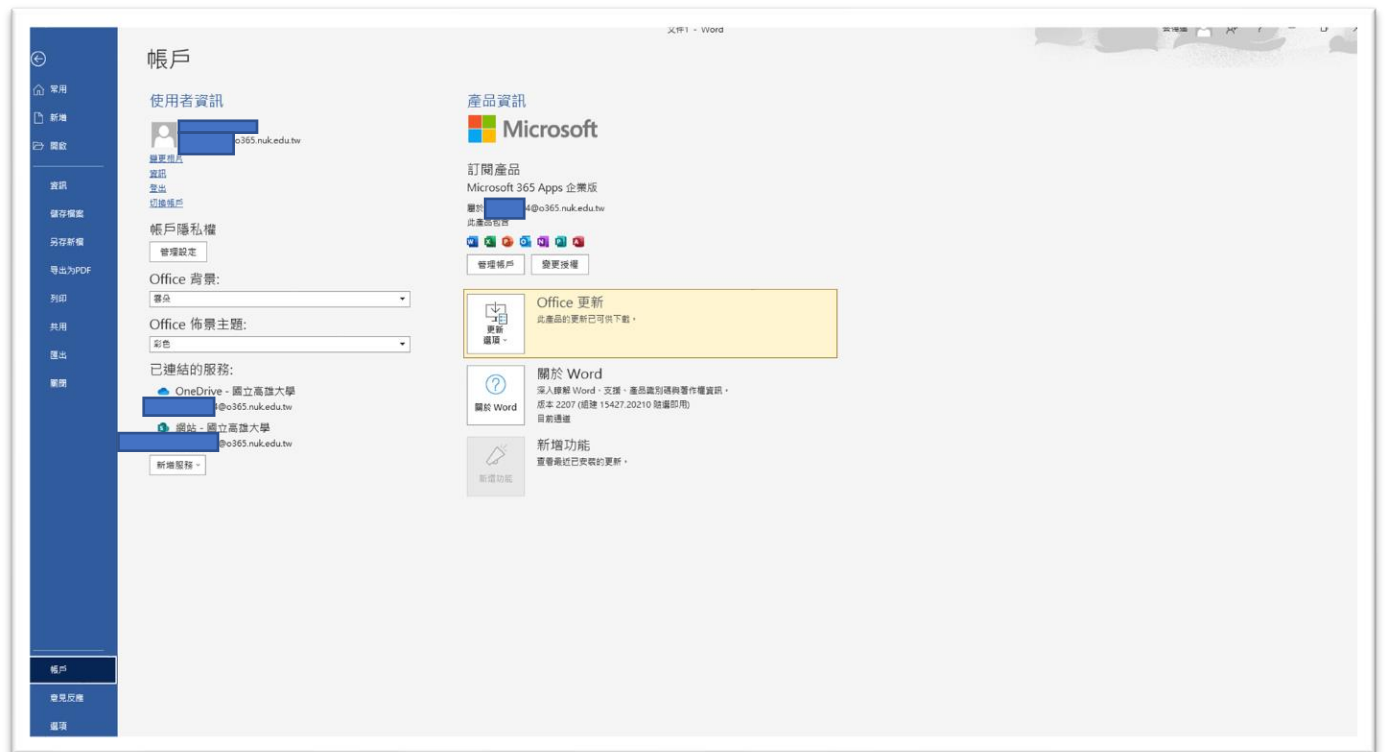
文件1 - Word

常用
新增
開啟
資訊
儲存檔案
另存新檔
匯出為PDF
列印
共用
匯出
關閉
帳戶
意見反應
選項

帳戶

使用者資訊
o365.nuk.edu.tw
變更相片
資訊
登出
切換帳戶

帳戶隱私權
管理設定

Office 背景:
雲朵

Office 佈景主題:
彩色

已連結的服務:
OneDrive - 國立高雄大學
4@o365.nuk.edu.tw
網站 - 國立高雄大學
@o365.nuk.edu.tw
新增服務

產品資訊
Microsoft

訂閱產品
Microsoft 365 Apps 企業版
屬於 4@o365.nuk.edu.tw
此產品包含

管理帳戶
變更授權

更新選項
Office 更新
此產品的更新已可供下載。

關於 Word
關於 Word
深入瞭解 Word、支援、產品識別碼與著作權資訊。
版本 2207 (組建 15427.20210 隨選即用)
目前通道

新增功能
新增功能
查看最近已安裝的更新。